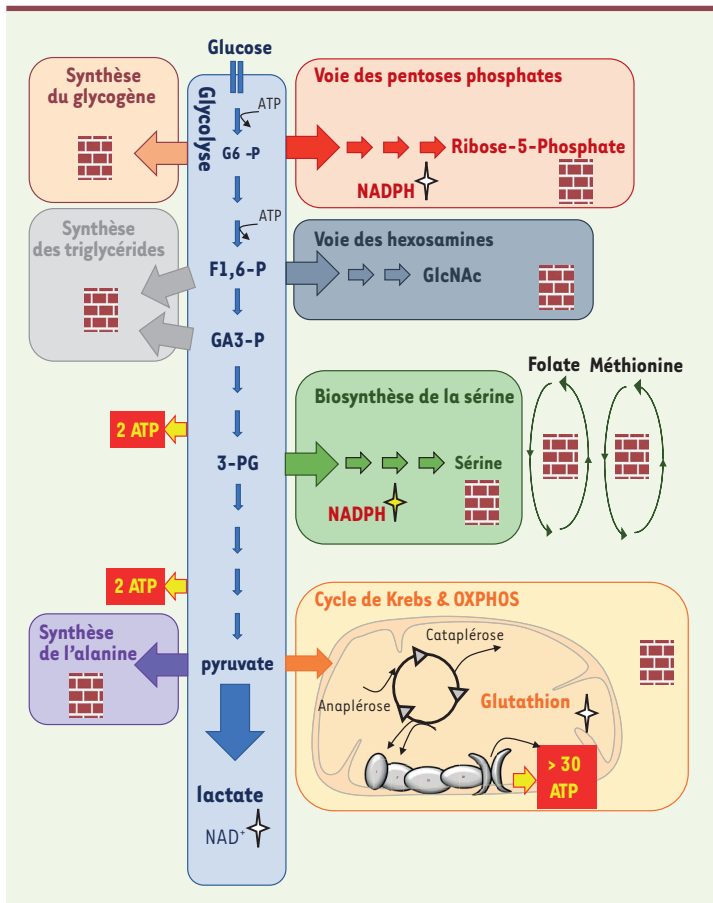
Glucose

Glycolyse

ATP

G6 -P

ATP

F1,6-P

GA3-P

3-PG

pyruvate

lactate

NAD$^+$

Synthèse du glycogène

Synthèse des triglycérides

2 ATP

2 ATP

Synthèse de l'alanine

Voie des pentoses phosphates

Ribose-5-Phosphate

NADPH

Voie des hexosamines

GlcNAc

Biosynthèse de la sérine

Sérine

NADPH

Folate

Méthionine

Cycle de Krebs & OXPHOS

Cataplérose

Anaplérose

Glutathion

> 30 ATP